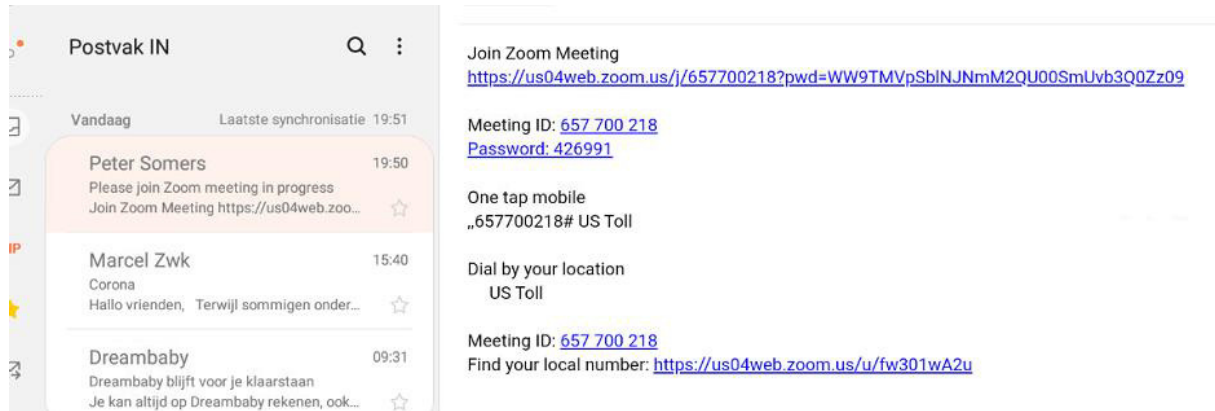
Postvak IN

Vandaag Laatste synchronisatie 19:51

Peter Somers 19:50
Please join Zoom meeting in progress
Join Zoom Meeting https://us04web.zoo...

Marcel Zwk 15:40
Corona
Hallo vrienden, Terwijl sommigen onder...

Dreambaby 09:31
Dreambaby blijft voor je klaarstaan
Je kan altijd op Dreambaby rekenen, ook...

IP

Join Zoom Meeting
https://us04web.zoom.us/j/657700218?pwd=WW9TMVpSblNJNmM2QU00SmUvb3Q0Zz09

Meeting ID: 657 700 218
Password: 426991

One tap mobile
„657700218# US Toll

Dial by your location
US Toll

Meeting ID: 657 700 218
Find your local number: https://us04web.zoom.us/u/fw301wA2u